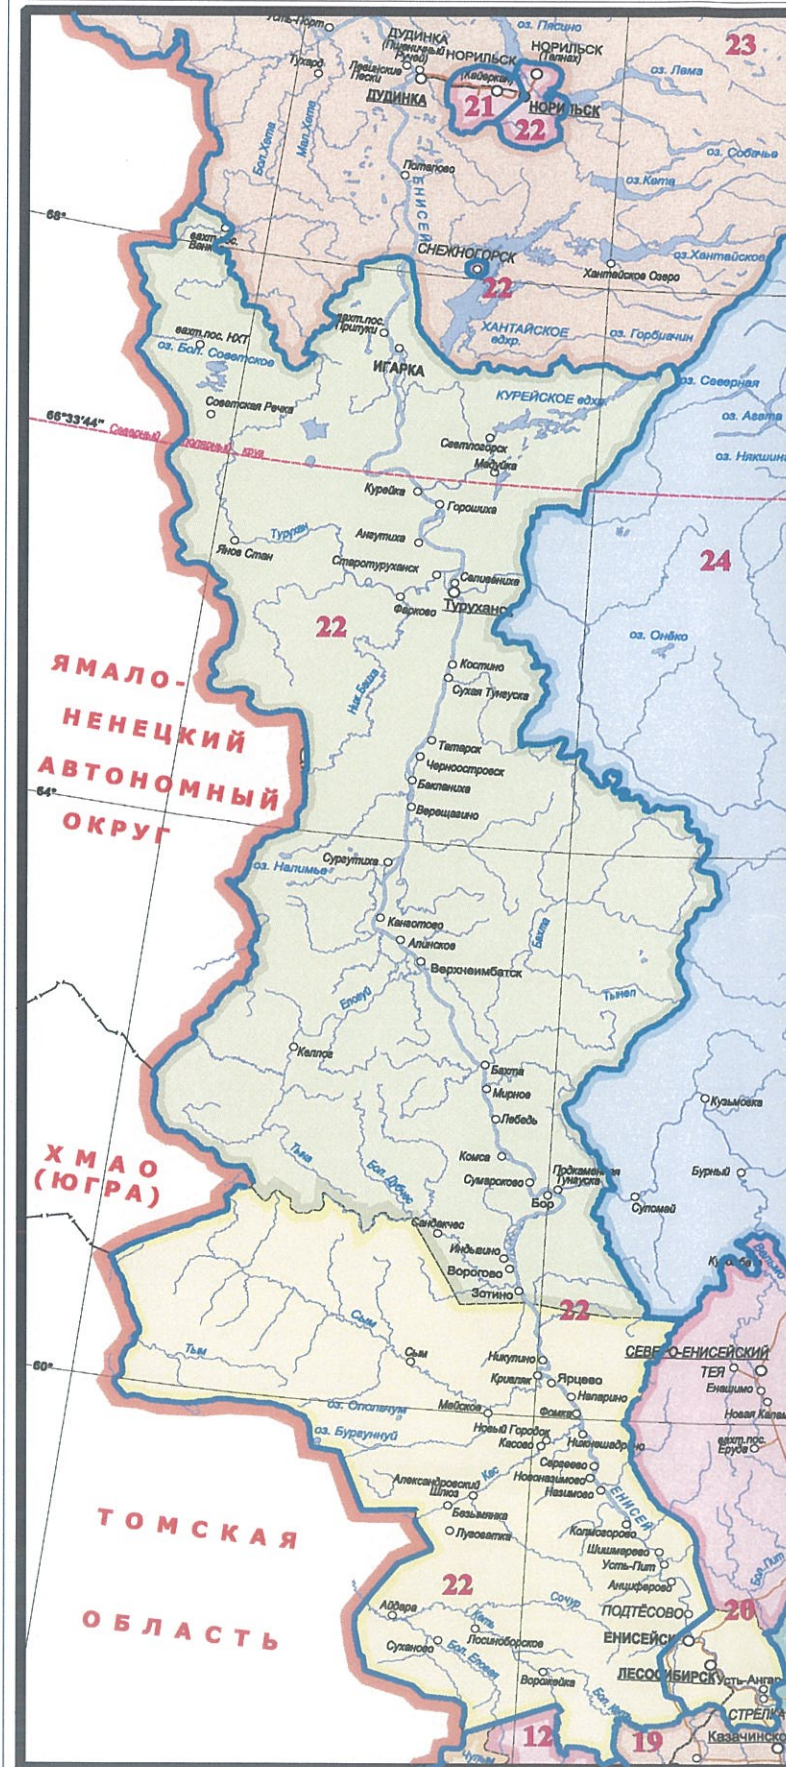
Усть-Порт
Тухард
ДУДИНКА (Плахинский Ручей)
Левинские Пески
ДУДИНКА
НОРИЛЬСК
НОРИЛЬСК (Талнах)
(Кайеркан)
НОРИЛЬСК
21
22
23
оз. Пясино
оз. Лама
оз. Собачье
оз. Кета
Потапово
Бол. Хета
Мал. Хета
ЕНИСЕЙ
68°
вахт.пос. Ванкор
СНЕЖНОГОРСК
22
Хантайское Озеро
оз. Хантайское
ХАНТАЙСКОЕ вдхр.
оз. Горбиачин
вахт.пос. НХТ
оз. Бол. Советское
вахт.пос. Приупки
ИГАРКА
Советская Речка
КУРЕЙСКОЕ вдхр.
оз. Северная
оз. Агата
оз. Някшинда
66°33'44" Северный полярный круг
Светлогорск
Мадуйка
Курейка
Горошиха
Турухан
Янов Стан
Ангутиха
Старотуруханск
Селиванiха
Фарково
Туруханск
22
24
оз. Онёко
ЯМАЛО-НЕНЕЦКИЙ АВТОНОМНЫЙ ОКРУГ
Костино
Сухая Тунгуска
Нж. Баиха
Татарск
Черноостровск
Бакланиха
Верещагино
64°
Сургутиха
оз. Налимье
Канготово
Алинское
Верхнеимбатск
Бахта
Елогуй
Тынеп
Келлог
Бахта
Мирное
Лебедь
Кузьмовка
ХМАО (ЮГРА)
Тым
Бол. Дубчес
Комса
Сумароково
Подкаменная Тунгуска
Бор
Бурный
Суломай
Сандакчес
Индыгино
Ворогово
Зотино
Кузьмовка
22
Сым
Сым
Тым
Никулино
Кривляк
Ярцево
СЕВЕРО-ЕНИСЕЙСКИЙ
ТЕЯ
Енашимо
Новая Калами
вахт.пос. Ерудя
60°
Напарино
оз. Ополигнум
Майское
Фомка
оз. Бургунный
Новый Городок
Касово
Никольшадрино
Кас
Сергеево
Александровский Шлюз
Новоназимово
Назимово
Безымянка
ЕНИСЕЙ
Луговатка
Колмогорово
Шишмарево
Усть-Пит
ТОМСКАЯ ОБЛАСТЬ
22
Анциферово
Абдара
Кеть
Сочур
ПОДТЁСОВО
20
Суханово
Бол. Елогай
Лосиноборское
ЕНИСЕЙСК
Бол. Пит
Ворокейка
ЛЕСОСИБИРСК
Усть-Ангарск
СТРЕЛКА
12
19
Казачинское